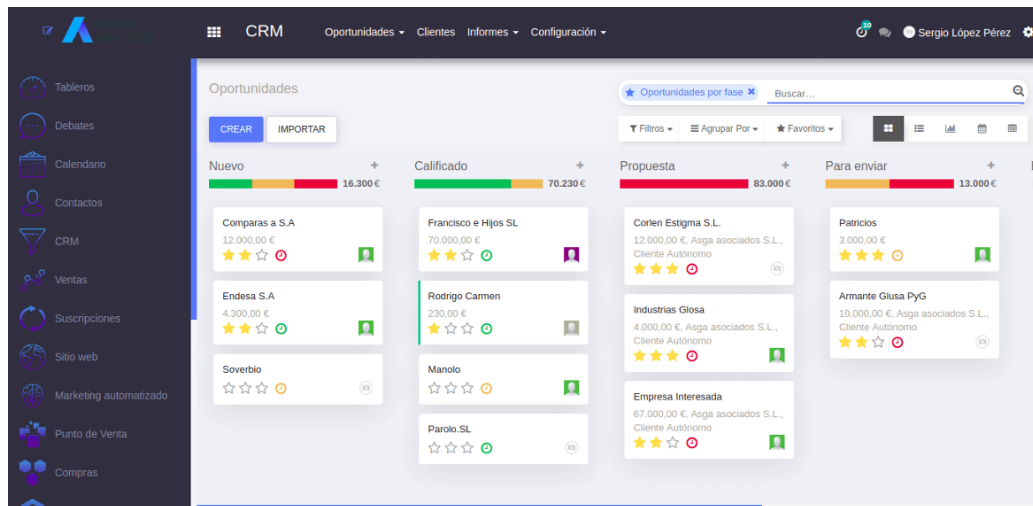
CRM Oportunidades ▾ Clientes Informes ▾ Configuración ▾

30 Sergio López Pérez

Tableros
Debates
Calendario
Contactos
CRM
Ventas
Suscripciones
Sitio web
Marketing automatizado
Punto de Venta
Compras

Oportunidades

Oportunidades por fase ✖ Buscar...

CREAR IMPORTAR

Filtros ▾ Agrupar Por ▾ Favoritos ▾

Nuevo + 16.300 €

Comparas a S.A
12.000,00 €

Endesa S.A
4.300,00 €

Soverbio

Calificado + 70.230 €

Francisco e Hijos SL
70.000,00 €

Rodrigo Carmen
230,00 €

Manolo

Parolo.SL

Propuesta + 83.000 €

Corlen Estigma S.L.
12.000,00 €, Asga asociados S.L., Cliente Autónomo

Industrias Glosa
4.000,00 €, Asga asociados S.L., Cliente Autónomo

Empresa Interesada
67.000,00 €, Asga asociados S.L., Cliente Autónomo

Para enviar + 13.000 €

Patricios
3.000,00 €

Armante Glusa PyG
10.000,00 €, Asga asociados S.L., Cliente Autónomo